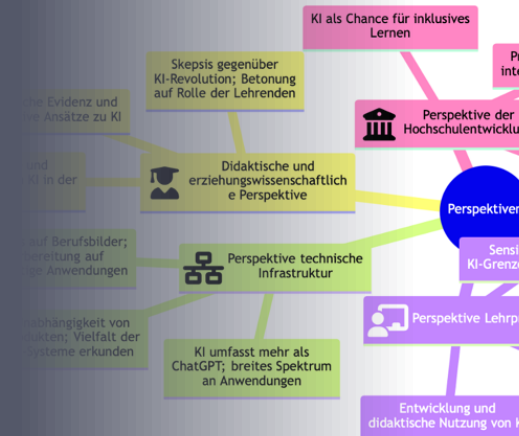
KI als Chance für inklusives Lernen

Pr inte

Skepsis gegenüber KI-Revolution; Betonung auf Rolle der Lehrenden

he Evidenz und e Ansätze zu KI

Perspektive der Hochschulentwicklu

und il in der

Didaktische und erziehungswissenschaftliche Perspektive

Perspektiven

uf Berufsbilder; ereitung auf ge Anwendungen

Perspektive technische Infrastruktur

Sensi KI-Grenze

Perspektive Lehrp

bhängigkeit von kten; Vielfalt der Systeme erkunden

KI umfasst mehr als ChatGPT; breites Spektrum an Anwendungen

Entwicklung und didaktische Nutzung von K